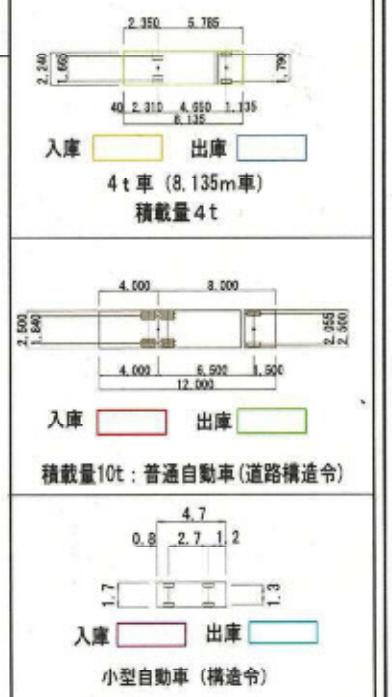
2.350 5.785
2.240 1.660 1.790
40 2.310 4.650 1.135
8.135
入庫 出庫
4t車 (8.135m車)
積載量4t

4.000 8.000
2.500 1.840 2.055 2.500
4.000 6.500 1.500
12.000
入庫 出庫
積載量10t：普通自動車(道路構造令)

4.7
0.8 2.7 1.2
1.7 1.3
入庫 出庫
小型自動車 (構造令)